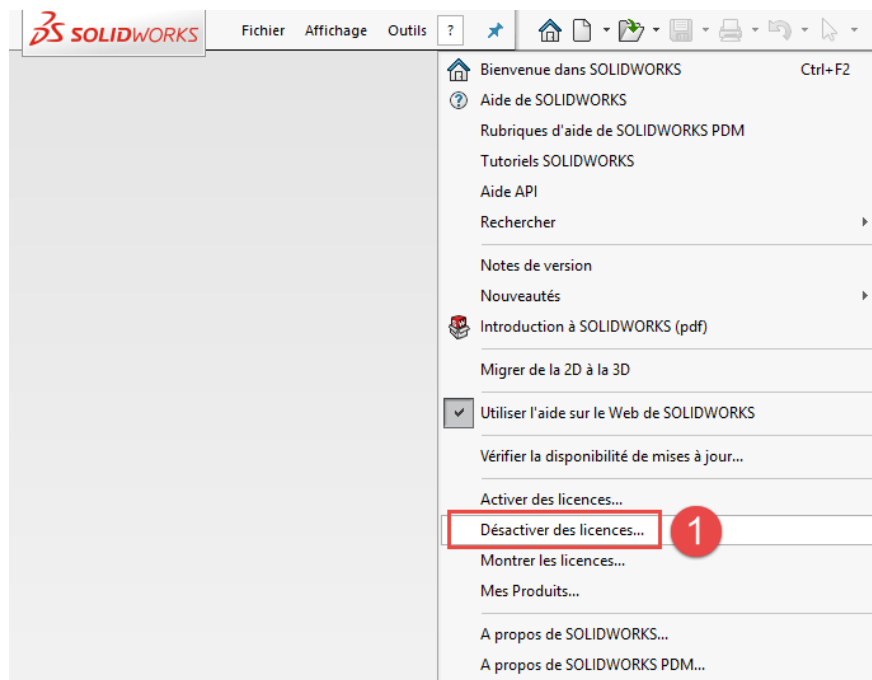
SOLIDWORKS Fichier Affichage Outils ?

Bienvenue dans SOLIDWORKS Ctrl+F2
Aide de SOLIDWORKS
Rubriques d'aide de SOLIDWORKS PDM
Tutoriels SOLIDWORKS
Aide API
Rechercher

Notes de version
Nouveautés
Introduction à SOLIDWORKS (pdf)

Migrer de la 2D à la 3D

Utiliser l'aide sur le Web de SOLIDWORKS

Vérifier la disponibilité de mises à jour...

Activer des licences...
Désactiver des licences...
1
Montrer les licences...
Mes Produits...

A propos de SOLIDWORKS...
A propos de SOLIDWORKS PDM...